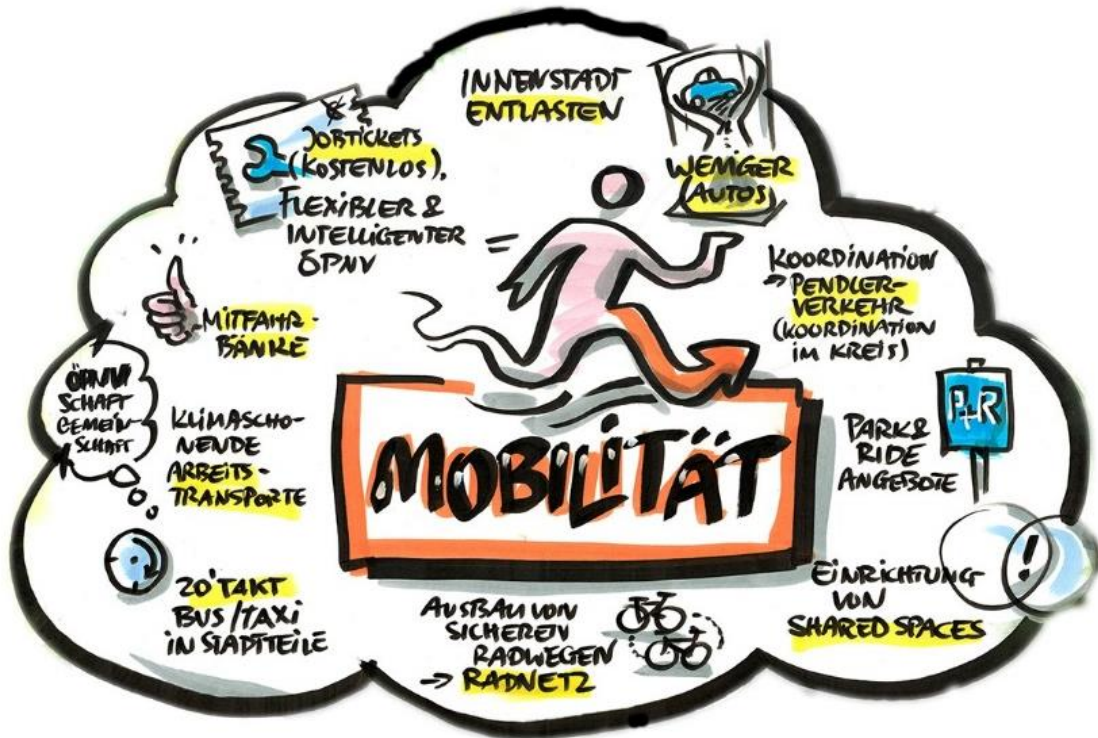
INNENSTADT ENTLASTEN

WENIGER (AUTOS)

JOBTICKETS (KOSTENLOS), FLEXIBLER & INTELLIGENTER ÖPNV

MITFAHR-BÄNKE

ÖPNV SCHAFFT GEMEINSCHAFT

KLIMASCHONENDE ARBEITSTRANSPORTE

20' TAKT BUS/TAXI IN STADTTEILE

MOBILITÄT

KOORDINATION → PENDLERVERKEHR (KOORDINATION IM KREIS)

P+R

PARK & RIDE ANGEBOTE

EINRICHTUNG VON SHARED SPACES

AUSBAU VON SICHEREN RADWEGEN → RADNETZ